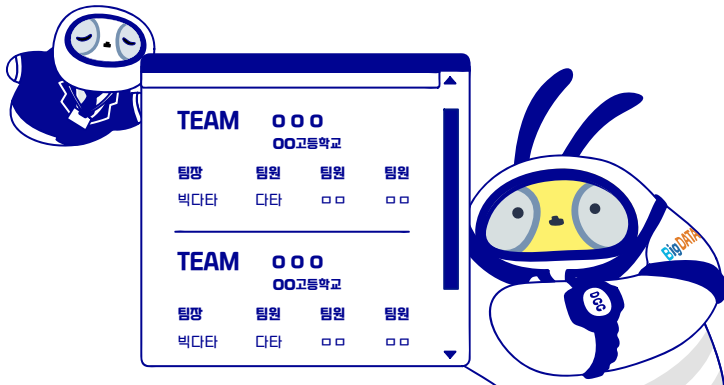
TEAM ○○○
OO고등학교

| 팀장 | 팀원 | 팀원 | 팀원 |
|---|---|---|---|
| 빅다타 | 다타 | ㅁㅁ | ㅁㅁ |

TEAM ○○○
OO고등학교

| 팀장 | 팀원 | 팀원 | 팀원 |
|---|---|---|---|
| 빅다타 | 다타 | ㅁㅁ | ㅁㅁ |

BigDATA
DCC